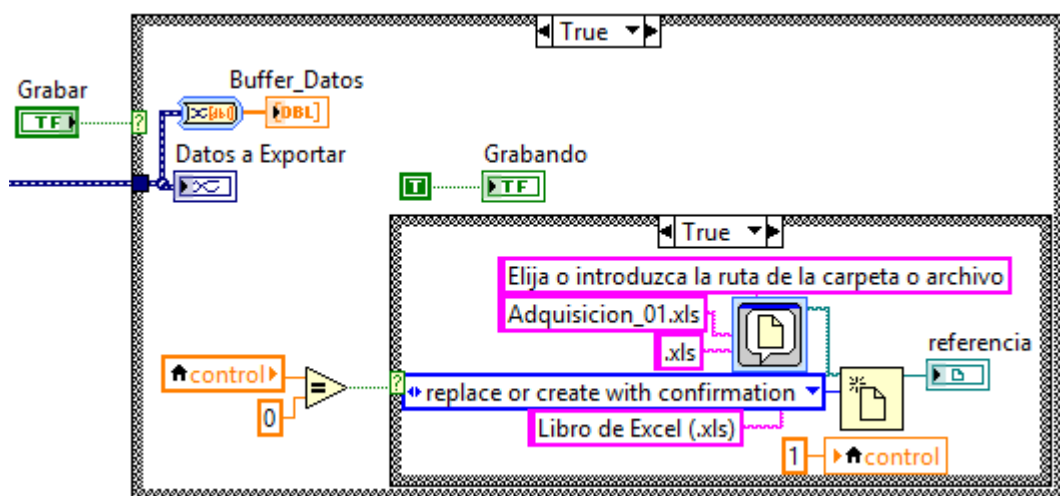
True

Grabar

TF

Buffer_Datos

DBL

Datos a Exportar

Grabando

T

TF

True

Elija o introduzca la ruta de la carpeta o archivo

Adquisicion_01.xls

.xls

referencia

control

0

replace or create with confirmation

Libro de Excel (.xls)

1

control